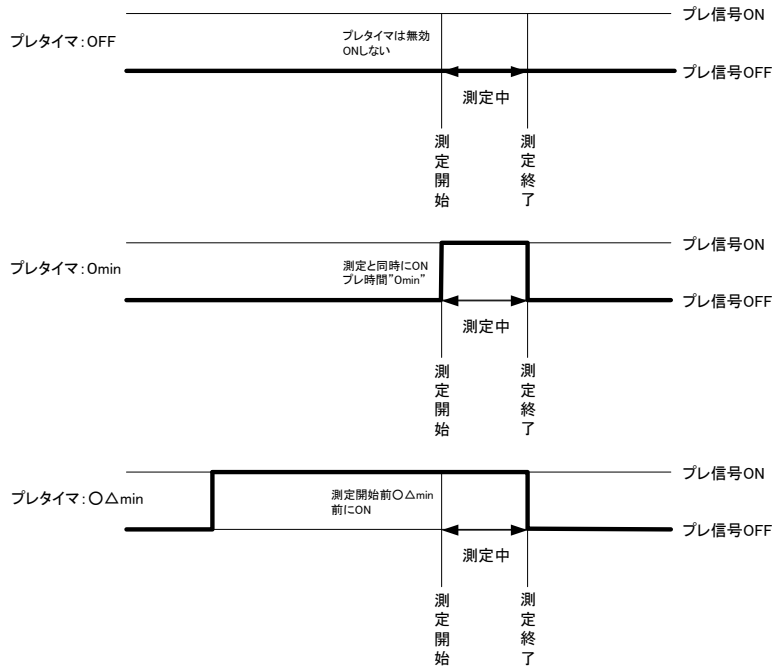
プレタイマ：OFF

プレタイマは無効
ONしない

プレ信号ON

プレ信号OFF

測定中

測定開始

測定終了

プレタイマ：0min

測定と同時にON
プレ時間"0min"

プレ信号ON

プレ信号OFF

測定中

測定開始

測定終了

プレタイマ：○△min

測定開始前○△min
前にON

プレ信号ON

プレ信号OFF

測定中

測定開始

測定終了